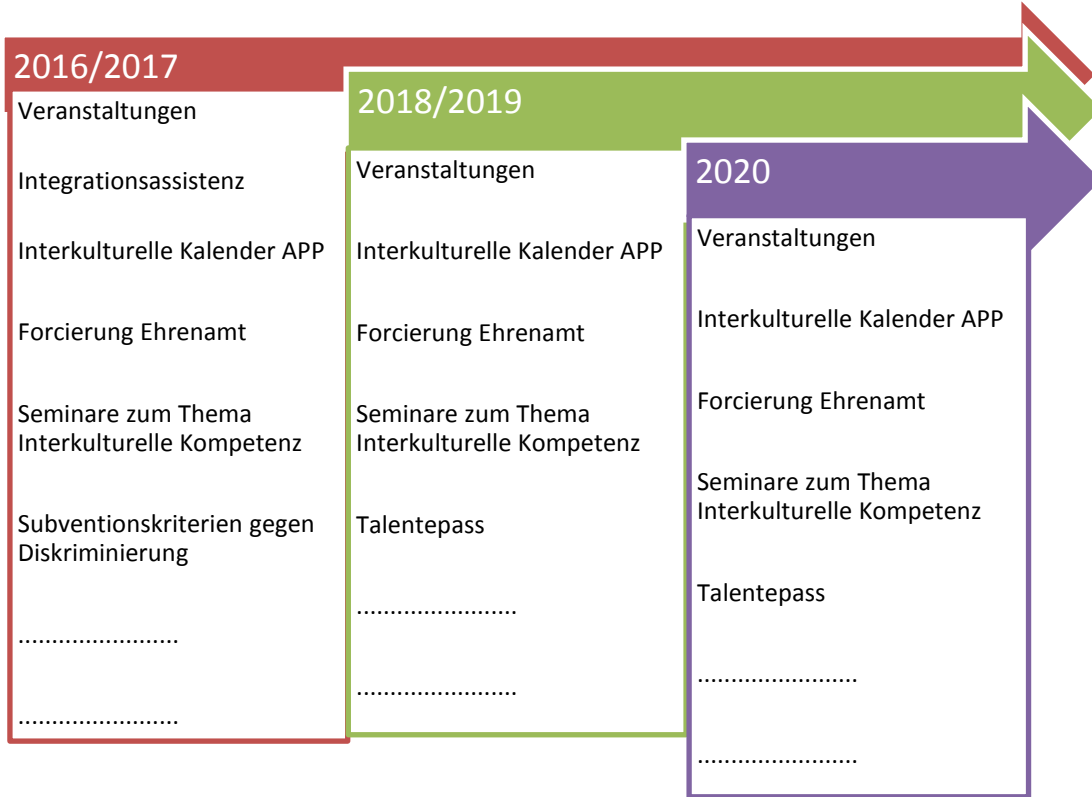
2016/2017

Veranstaltungen

Integrationsassistenz

Interkulturelle Kalender APP

Forcierung Ehrenamt

Seminare zum Thema Interkulturelle Kompetenz

Subventionskriterien gegen Diskriminierung

........................

........................

2018/2019

Veranstaltungen

Interkulturelle Kalender APP

Forcierung Ehrenamt

Seminare zum Thema Interkulturelle Kompetenz

Talentepass

........................

........................

2020

Veranstaltungen

Interkulturelle Kalender APP

Forcierung Ehrenamt

Seminare zum Thema Interkulturelle Kompetenz

Talentepass

........................

........................